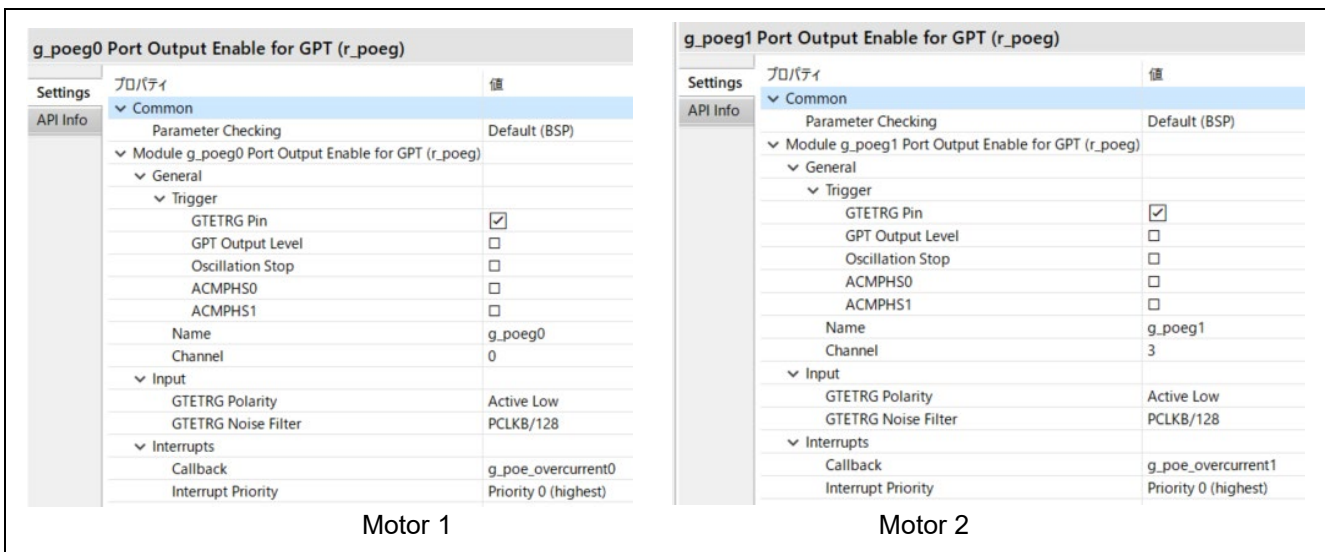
g_poeg0 Port Output Enable for GPT (r_poeg)

Settings
API Info

| プロパティ | 値 |
|---|---|
| ∨ Common | |
| Parameter Checking | Default (BSP) |
| ∨ Module g_poeg0 Port Output Enable for GPT (r_poeg) | |
| ∨ General | |
| ∨ Trigger | |
| GTETRG Pin | ☑ |
| GPT Output Level | ☐ |
| Oscillation Stop | ☐ |
| ACMPHS0 | ☐ |
| ACMPHS1 | ☐ |
| Name | g_poeg0 |
| Channel | 0 |
| ∨ Input | |
| GTETRG Polarity | Active Low |
| GTETRG Noise Filter | PCLKB/128 |
| ∨ Interrupts | |
| Callback | g_poe_overcurrent0 |
| Interrupt Priority | Priority 0 (highest) |

Motor 1

g_poeg1 Port Output Enable for GPT (r_poeg)

Settings
API Info

| プロパティ | 値 |
|---|---|
| ∨ Common | |
| Parameter Checking | Default (BSP) |
| ∨ Module g_poeg1 Port Output Enable for GPT (r_poeg) | |
| ∨ General | |
| ∨ Trigger | |
| GTETRG Pin | ☑ |
| GPT Output Level | ☐ |
| Oscillation Stop | ☐ |
| ACMPHS0 | ☐ |
| ACMPHS1 | ☐ |
| Name | g_poeg1 |
| Channel | 3 |
| ∨ Input | |
| GTETRG Polarity | Active Low |
| GTETRG Noise Filter | PCLKB/128 |
| ∨ Interrupts | |
| Callback | g_poe_overcurrent1 |
| Interrupt Priority | Priority 0 (highest) |

Motor 2